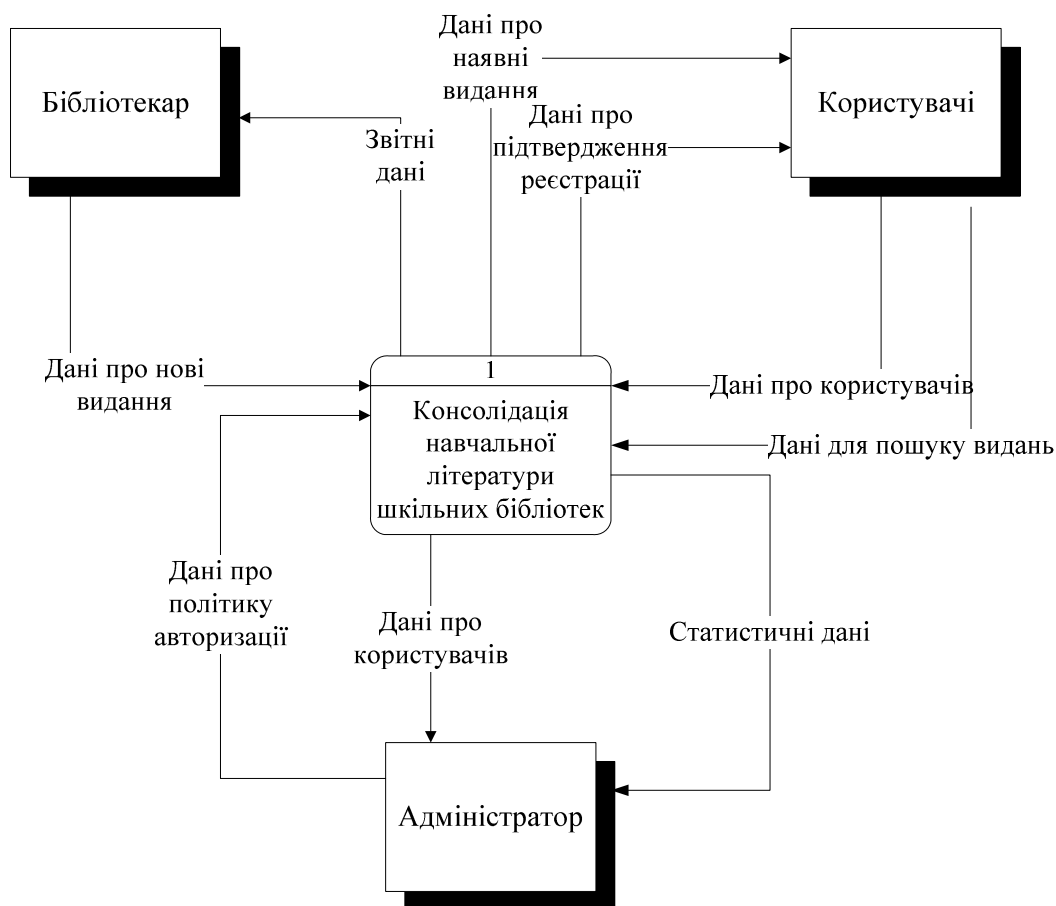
Бібліотекар

Дані про наявні видання

Користувачі

Звітні дані

Дані про підтвердження реєстрації

Дані про нові видання

1

Консолідація навчальної літератури шкільних бібліотек

Дані про користувачів

Дані для пошуку видань

Дані про політику авторизації

Дані про користувачів

Статистичні дані

Адміністратор